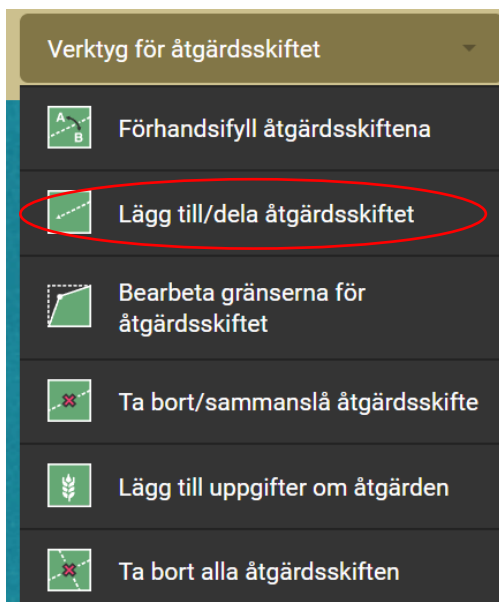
Verktyg för åtgärdsskiftet

A B Förhandsifyll åtgärdsskiftena

Lägg till/dela åtgärdsskiftet

Bearbeta gränserna för åtgärdsskiftet

Ta bort/sammanslå åtgärdsskifte

Lägg till uppgifter om åtgärden

Ta bort alla åtgärdsskiften